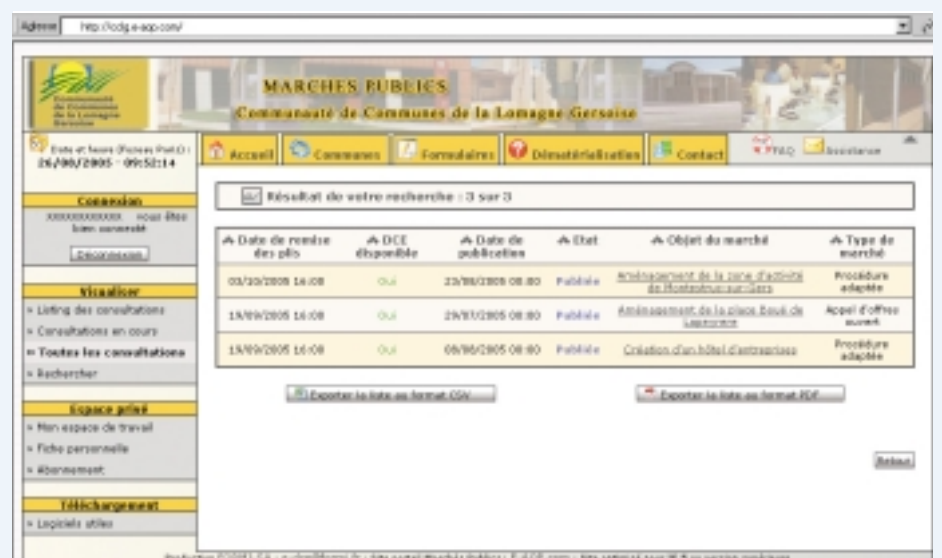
Adresse http://cdg.e-aap.com/

MARCHES PUBLICS
Communauté de Communes de la Lomagne Gersoise

Date et heure (Fuseau Paris) : 26/08/2005 - 09:52:14

Accueil | Communes | Formulaires | Dématérialisation | Contact | FAQ | Assistance

Connexion
XXXXXXXXXXXX vous êtes bien connecté
Déconnexion

Visualiser
» Listing des consultations
» Consultations en cours
» Toutes les consultations
» Rechercher

Espace privé
» Mon espace de travail
» Fiche personnelle
» Abonnement

Téléchargement
» Logiciels utiles

Résultat de votre recherche : 3 sur 3

| Date de remise des plis | DCE disponible | Date de publication | Etat | Objet du marché | Type de marché |
|---|---|---|---|---|---|
| 03/10/2005 16:00 | Oui | 23/08/2005 08:00 | Publiée | Aménagement de la zone d'activité de Montestruc-sur-Gers | Procédure adaptée |
| 19/09/2005 16:00 | Oui | 29/07/2005 08:00 | Publiée | Aménagement de la place Boué de Lapeyrère | Appel d'offres ouvert |
| 19/09/2005 16:00 | Oui | 08/08/2005 08:00 | Publiée | Création d'un hôtel d'entreprises | Procédure adaptée |

Exporter la liste au format CSV
Exporter la liste au format PDF

Retour

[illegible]